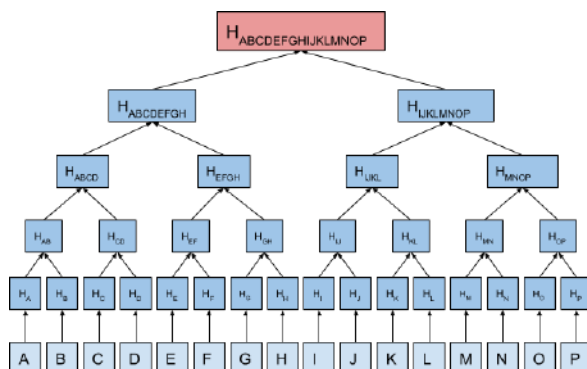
$H_{ABCDEFGHIJKLMNOP}$

$H_{ABCDEFGH}$ $H_{IJKLMNOP}$

$H_{ABCD}$ $H_{EFGH}$ $H_{IJKL}$ $H_{MNOP}$

$H_{AB}$ $H_{CD}$ $H_{EF}$ $H_{GH}$ $H_{IJ}$ $H_{KL}$ $H_{MN}$ $H_{OP}$

$H_A$ $H_B$ $H_C$ $H_D$ $H_E$ $H_F$ $H_G$ $H_H$ $H_I$ $H_J$ $H_K$ $H_L$ $H_M$ $H_N$ $H_O$ $H_P$

A B C D E F G H I J K L M N O P